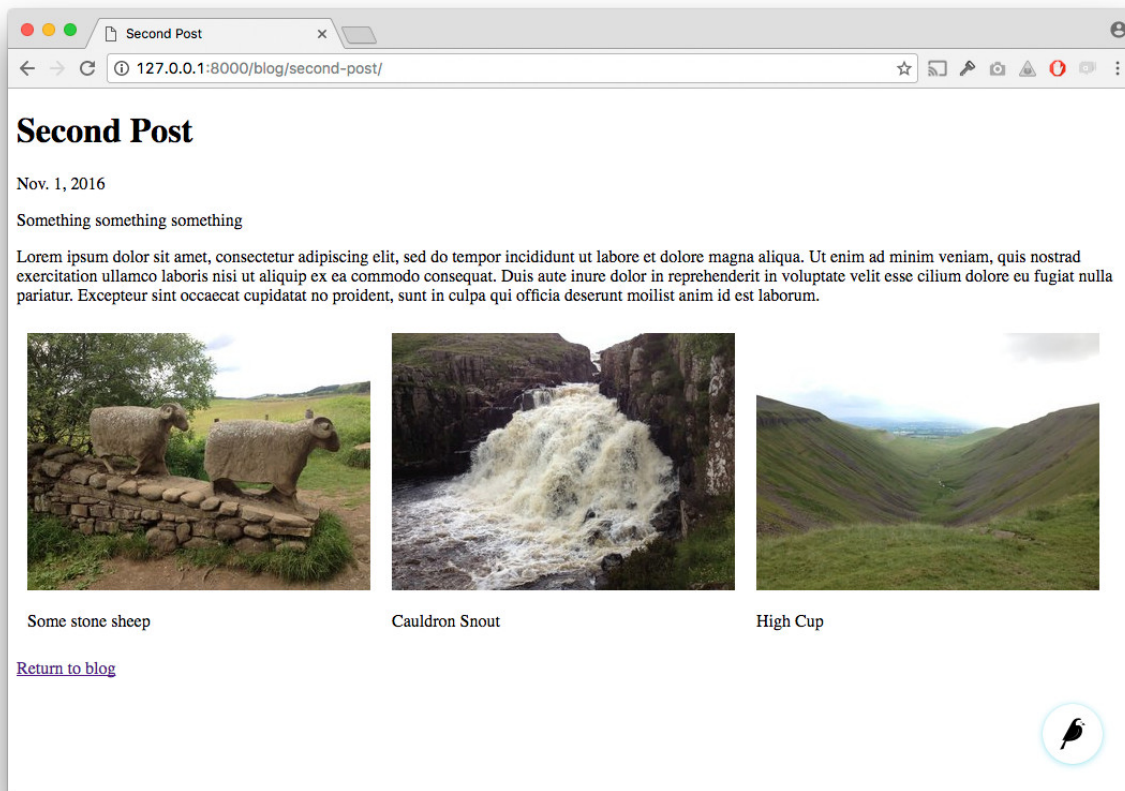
Second Post

127.0.0.1:8000/blog/second-post/

# Second Post

Nov. 1, 2016

Something something something

Lorem ipsum dolor sit amet, consectetur adipiscing elit, sed do tempor incididunt ut labore et dolore magna aliqua. Ut enim ad minim veniam, quis nostrad exercitation ullamco laboris nisi ut aliquip ex ea commodo consequat. Duis aute inure dolor in reprehenderit in voluptate velit esse cilium dolore eu fugiat nulla pariatur. Excepteur sint occaecat cupidatat no proident, sunt in culpa qui officia deserunt moilist anim id est laborum.

Some stone sheep

Cauldron Snout

High Cup

Return to blog